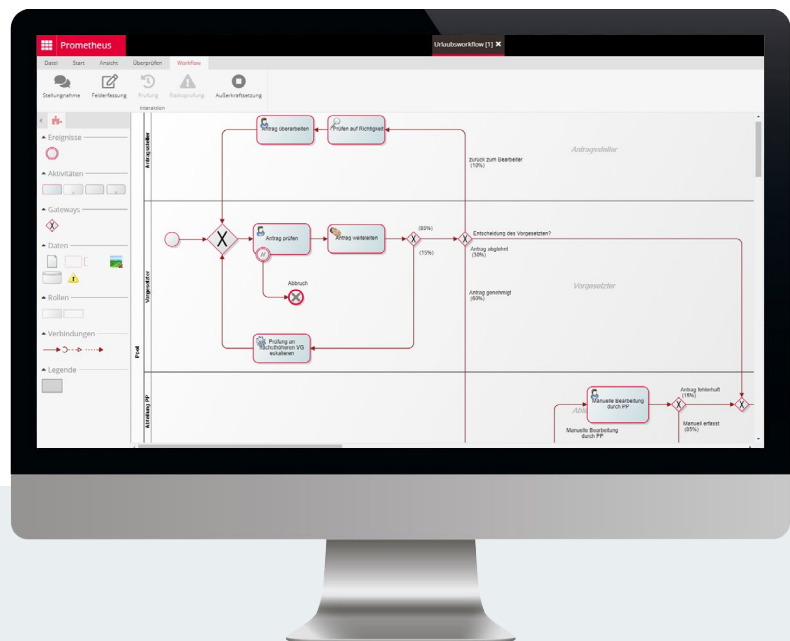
Prometheus

Urlaubsworkflow [1] ✖

Datei Start Ansicht Überprüfen Workflow

Stellungnahme Fehlerfassung Prüfung Risikoprüfung Außerkraftsetzung

Interaktion

Ereignisse

Aktivitäten

Gateways

Daten

Rollen

Verbindungen

Legende

Antragsteller

Antrag überarbeiten

Prüfen auf Richtigkeit

zurück zum Bearbeiter (10%)

Antragsteller

Vorgesetzter

Antrag prüfen

Antrag weiterleiten

(85%)

(15%)

Entscheidung des Vorgesetzten?

Antrag abgelehnt (30%)

Abbruch

Antrag genehmigt (60%)

Vorgesetzter

Prüfung an nächsthöheren VG eskalieren

Pool

Abteilung PP

Manuelle Bearbeitung durch PP

Manuelle Bearbeitung durch PP

Antrag fehlerhaft (15%)

Manuell erfasst (85%)